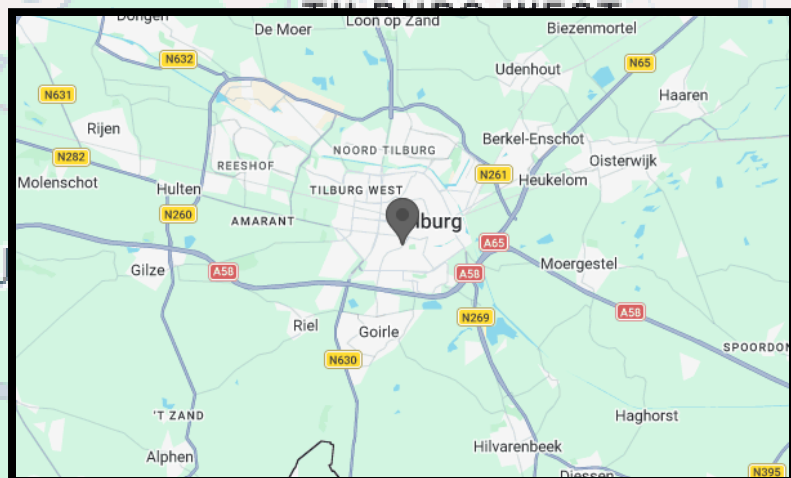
Dongen
De Moer
Loon op Zand
Biezenmortel
N632
N65
N631
Udenhout
Haaren
Rijen
Berkel-Enschot
N282
NOORD TILBURG
Oisterwijk
REESHOF
Molenschot
Hulten
N261
Heukelom
TILBURG WEST
N260
AMARANT
lburg
A65
Gilze
A58
A58
Moergestel
N269
A58
Riel
Goirle
SPOORDON
N630
'T ZAND
Haghorst
Alphen
Hilvarenbeek
Diessen
N395